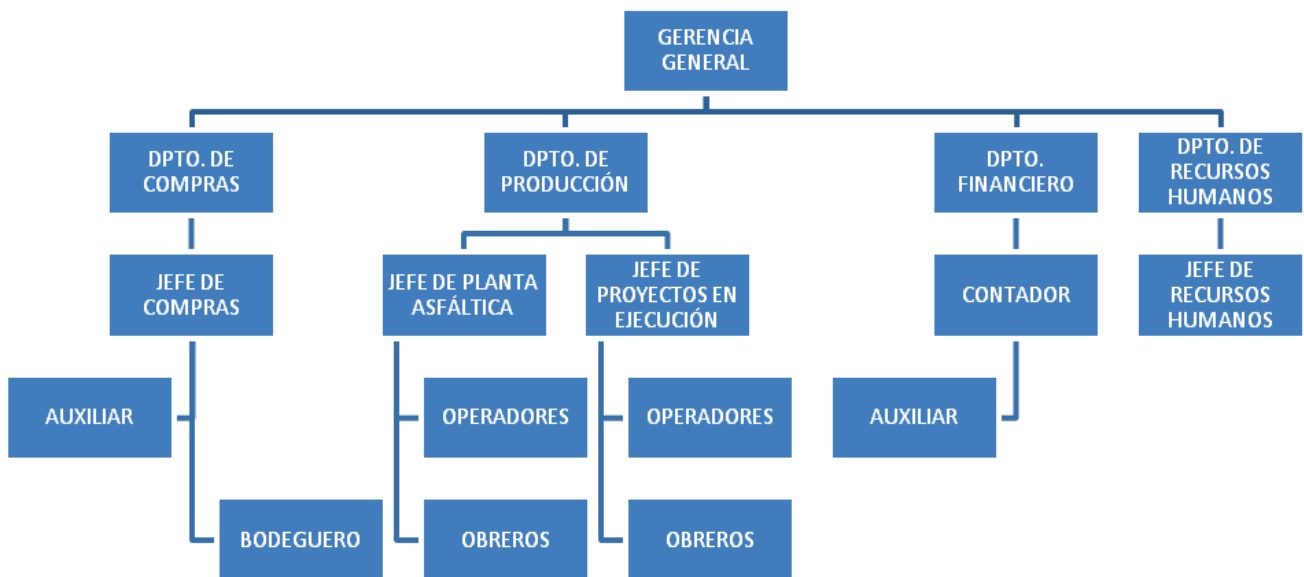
GERENCIA GENERAL

DPTO. DE COMPRAS

DPTO. DE PRODUCCIÓN

DPTO. FINANCIERO

DPTO. DE RECURSOS HUMANOS

JEFE DE COMPRAS

JEFE DE PLANTA ASFÁLTICA

JEFE DE PROYECTOS EN EJECUCIÓN

CONTADOR

JEFE DE RECURSOS HUMANOS

AUXILIAR

OPERADORES

OPERADORES

AUXILIAR

BODEGUERO

OBREROS

OBREROS